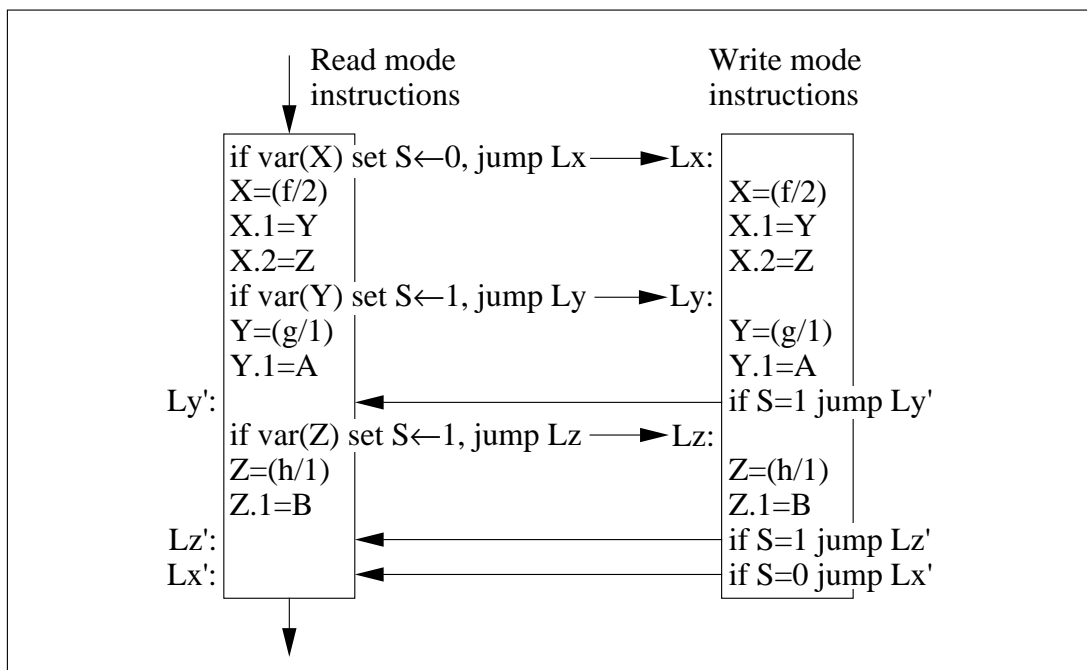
Read mode instructions

Write mode instructions

if var(X) set S←0, jump Lx
X=(f/2)
X.1=Y
X.2=Z
if var(Y) set S←1, jump Ly
Y=(g/1)
Y.1=A
Ly':
if var(Z) set S←1, jump Lz
Z=(h/1)
Z.1=B
Lz':
Lx':

Lx:
X=(f/2)
X.1=Y
X.2=Z
Ly:
Y=(g/1)
Y.1=A
if S=1 jump Ly'
Lz:
Z=(h/1)
Z.1=B
if S=1 jump Lz'
if S=0 jump Lx'